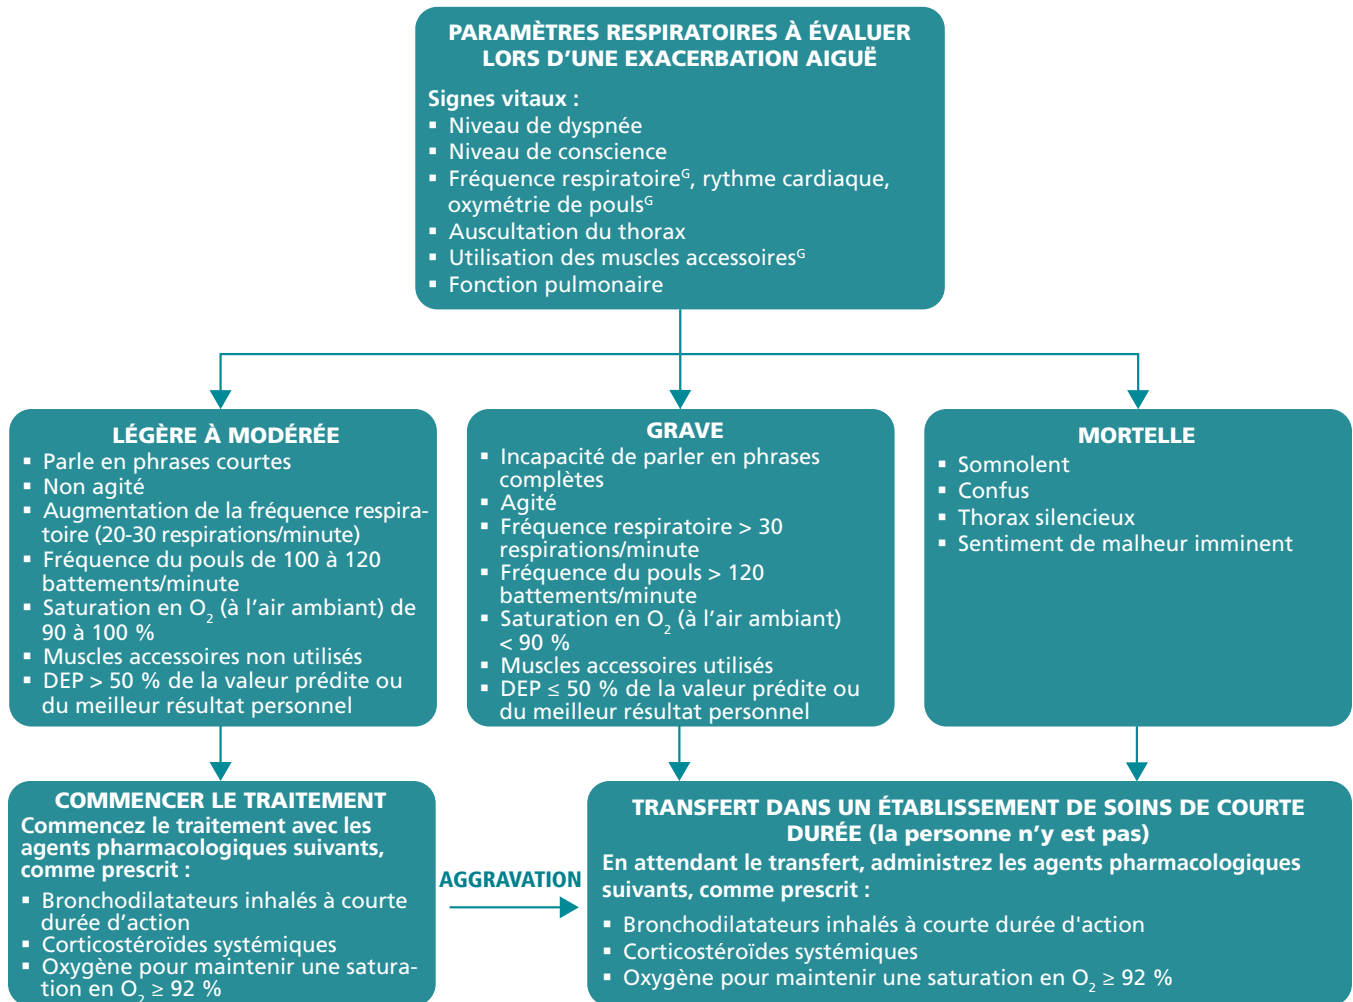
PARAMÈTRES RESPIRATOIRES À ÉVALUER LORS D'UNE EXACERBATION AIGUË

Signes vitaux :
▪ Niveau de dyspnée
▪ Niveau de conscience
▪ Fréquence respiratoire$^{G}$, rythme cardiaque, oxymétrie de pouls$^{G}$
▪ Auscultation du thorax
▪ Utilisation des muscles accessoires$^{G}$
▪ Fonction pulmonaire

LÉGÈRE À MODÉRÉE
▪ Parle en phrases courtes
▪ Non agité
▪ Augmentation de la fréquence respiratoire (20-30 respirations/minute)
▪ Fréquence du pouls de 100 à 120 battements/minute
▪ Saturation en $O_2$ (à l'air ambiant) de 90 à 100 %
▪ Muscles accessoires non utilisés
▪ DEP > 50 % de la valeur prédite ou du meilleur résultat personnel

GRAVE
▪ Incapacité de parler en phrases complètes
▪ Agité
▪ Fréquence respiratoire > 30 respirations/minute
▪ Fréquence du pouls > 120 battements/minute
▪ Saturation en $O_2$ (à l'air ambiant) < 90 %
▪ Muscles accessoires utilisés
▪ DEP ≤ 50 % de la valeur prédite ou du meilleur résultat personnel

MORTELLE
▪ Somnolent
▪ Confus
▪ Thorax silencieux
▪ Sentiment de malheur imminent

COMMENCER LE TRAITEMENT
Commencez le traitement avec les agents pharmacologiques suivants, comme prescrit :
▪ Bronchodilatateurs inhalés à courte durée d'action
▪ Corticostéroïdes systémiques
▪ Oxygène pour maintenir une saturation en $O_2 \geq 92$ %

AGGRAVATION

TRANSFERT DANS UN ÉTABLISSEMENT DE SOINS DE COURTE DURÉE (la personne n'y est pas)
En attendant le transfert, administrez les agents pharmacologiques suivants, comme prescrit :
▪ Bronchodilatateurs inhalés à courte durée d'action
▪ Corticostéroïdes systémiques
▪ Oxygène pour maintenir une saturation en $O_2 \geq 92$ %